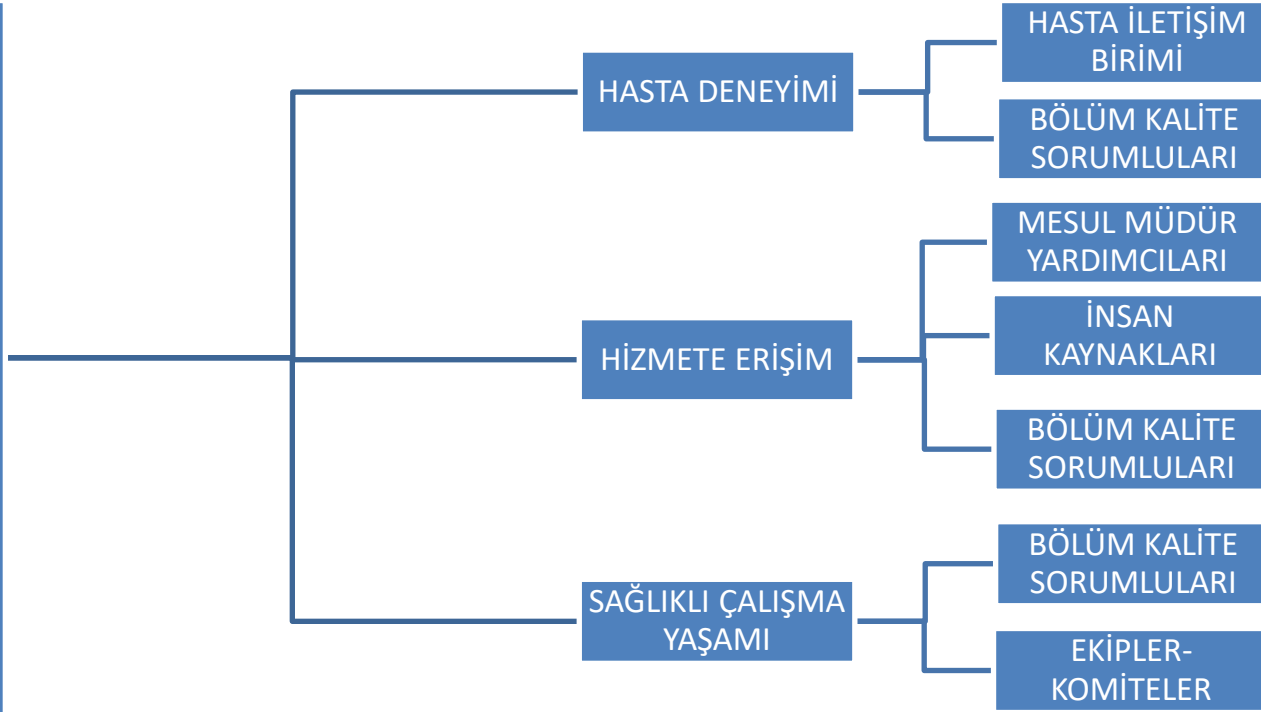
HASTA DENEYİMİ

HASTA İLETİŞİM BİRİMİ

BÖLÜM KALİTE SORUMLULARI

HİZMETE ERİŞİM

MESUL MÜDÜR YARDIMCILARI

İNSAN KAYNAKLARI

BÖLÜM KALİTE SORUMLULARI

SAĞLIKLI ÇALIŞMA YAŞAMI

BÖLÜM KALİTE SORUMLULARI

EKİPLER-KOMİTELER